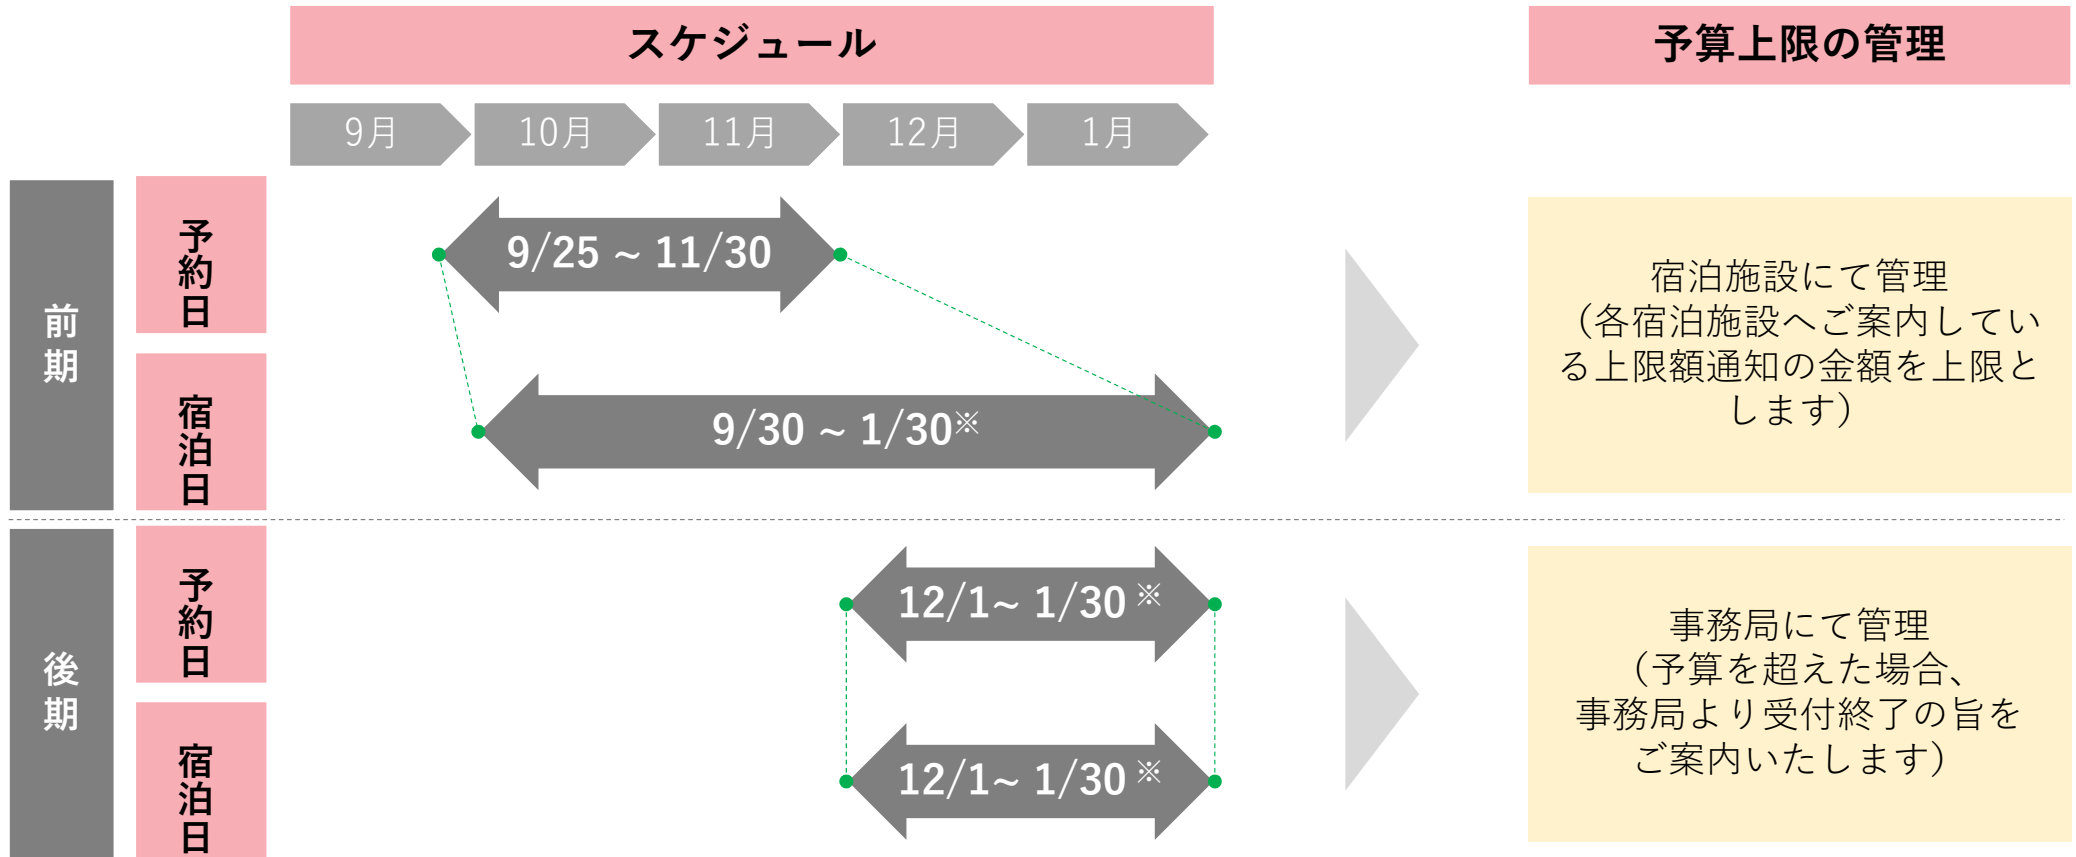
スケジュール

予算上限の管理

9月 10月 11月 12月 1月

前期

予約日

9/25 ~ 11/30

宿泊日

9/30 ~ 1/30※

宿泊施設にて管理
（各宿泊施設へご案内している上限額通知の金額を上限とします）

後期

予約日

12/1~ 1/30 ※

宿泊日

12/1~ 1/30 ※

事務局にて管理
（予算を超えた場合、事務局より受付終了の旨をご案内いたします）